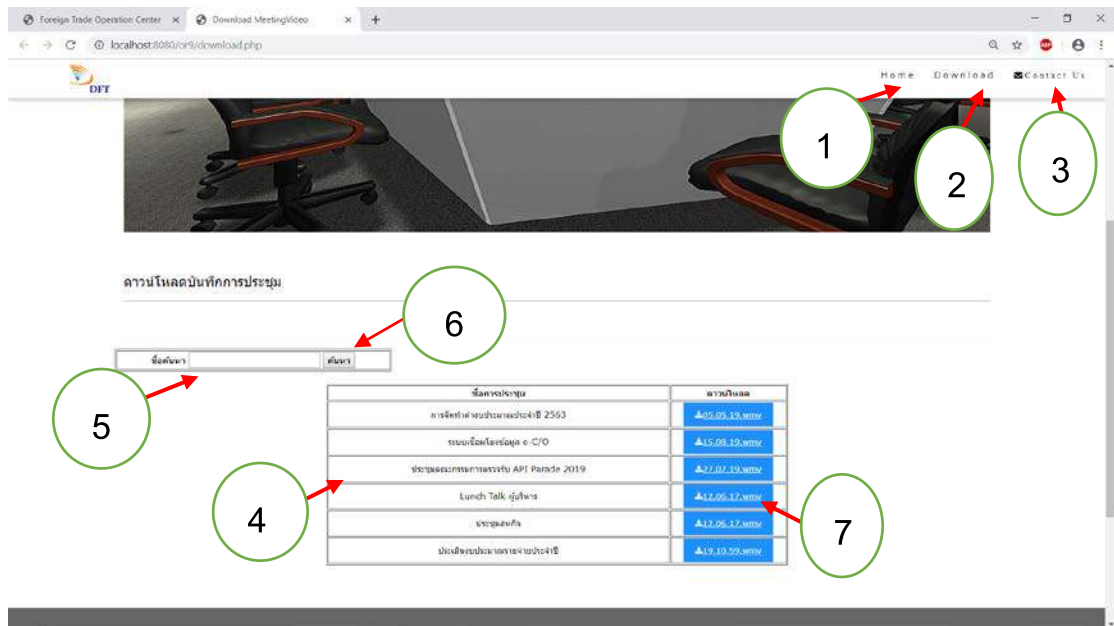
Foreign Trade Operation Center ×
Download MeetingVideo ×
+
localhost:8080/orf9/download.php

DFT
Home Download Contact Us

1
2
3

ดาวน์โหลดบันทึกการประชุม

6

ชื่อค้นหา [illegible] ค้นหา

5

| ชื่อการประชุม | ดาวน์โหลด |
|---|---|
| การจัดทำคำของบประมาณประจำปี 2563 | 05.05.19.wmv |
| ระบบเชื่อมโยงข้อมูล e-C/O | 15.08.19.wmv |
| ประชุมคณะกรรมการตรวจรับ API Parade 2019 | 27.07.19.wmv |
| Lunch Talk ผู้บริหาร | 12.06.17.wmv |
| ประชุม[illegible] | 12.06.17.wmv |
| ประเมินงบประมาณรายจ่ายประจำปี | 19.10.59.wmv |

4
7